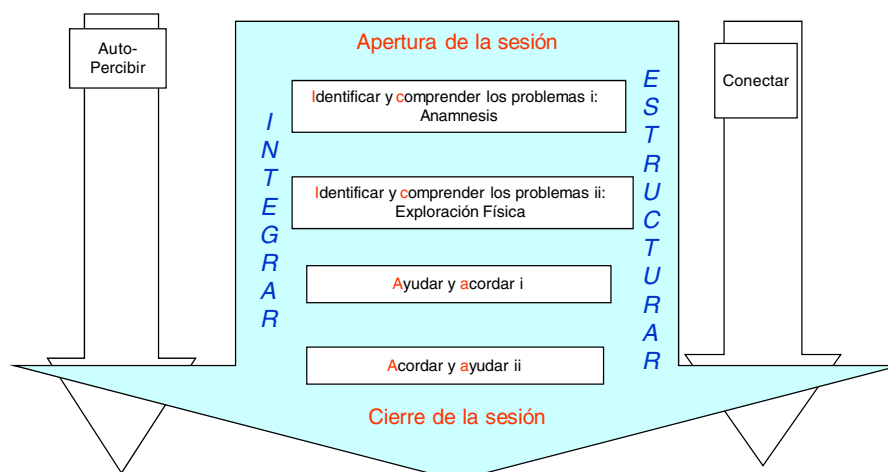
Auto-Percibir

Apertura de la sesión

Conectar

INTEGRAR

Identificar y comprender los problemas i: Anamnesis

Identificar y comprender los problemas ii: Exploración Física

Ayudar y acordar i

Acordar y ayudar ii

ESTRUCTURAR

Cierre de la sesión